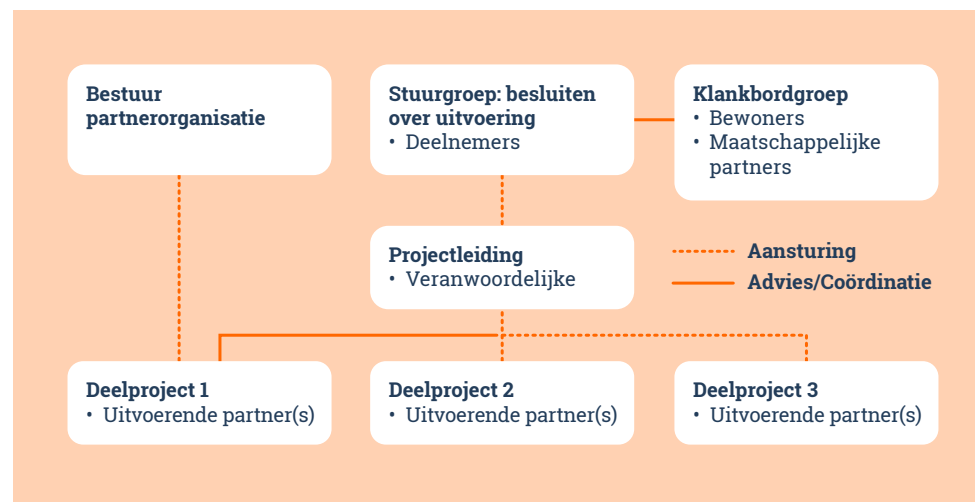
Bestuur partnerorganisatie

Stuurgroep: besluiten over uitvoering
• Deelnemers

Klankbordgroep
• Bewoners
• Maatschappelijke partners

Projectleiding
• Veranwoordelijke

Aansturing

Advies/Coördinatie

Deelproject 1
• Uitvoerende partner(s)

Deelproject 2
• Uitvoerende partner(s)

Deelproject 3
• Uitvoerende partner(s)